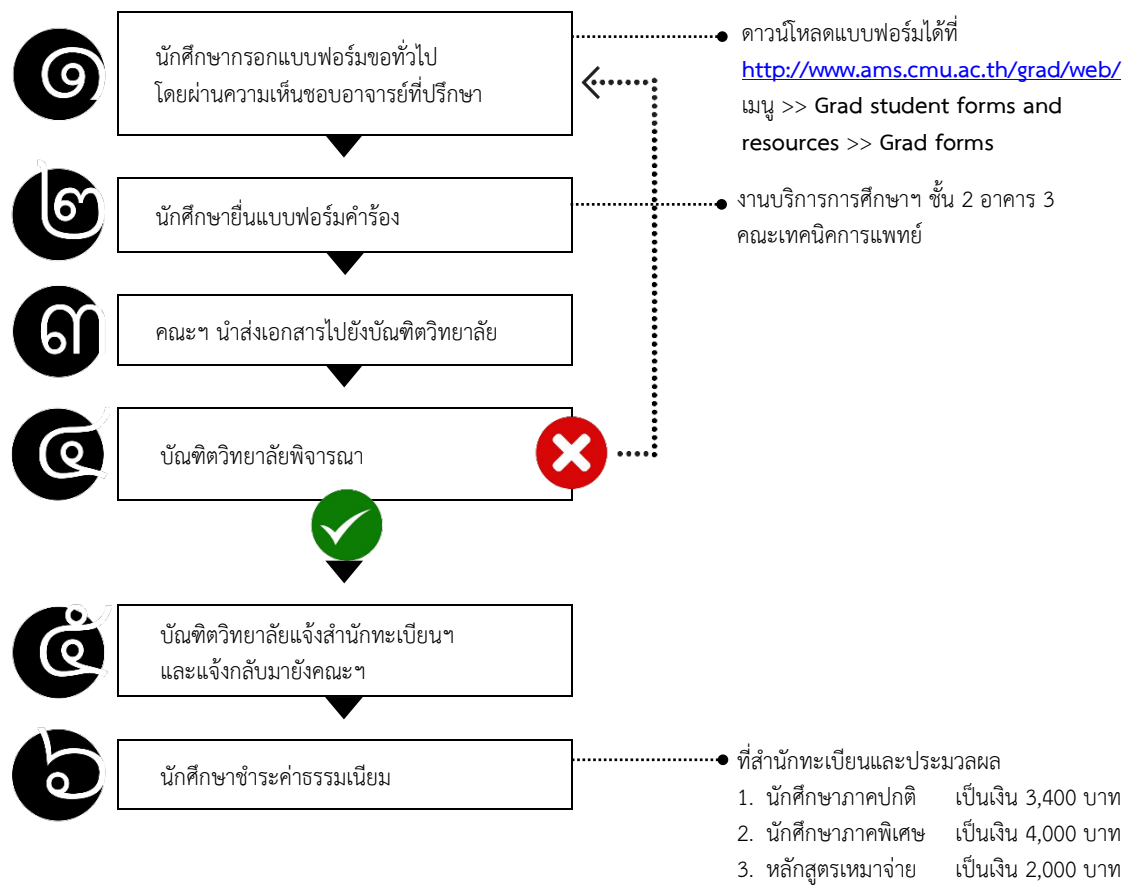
๑

นักศึกษากรอกแบบฟอร์มขอทั่วไป โดยผ่านความเห็นชอบอาจารย์ที่ปรึกษา

ดาวน์โหลดแบบฟอร์มได้ที่ http://www.ams.cmu.ac.th/grad/web/ เมนู >> Grad student forms and resources >> Grad forms

๒

นักศึกษายื่นแบบฟอร์มคำร้อง

งานบริการการศึกษาฯ ชั้น 2 อาคาร 3 คณะเทคนิคการแพทย์

๓

คณะฯ นำส่งเอกสารไปยังบัณฑิตวิทยาลัย

๔

บัณฑิตวิทยาลัยพิจารณา

๕

บัณฑิตวิทยาลัยแจ้งสำนักทะเบียนฯ และแจ้งกลับมายังคณะฯ

๖

นักศึกษาชำระค่าธรรมเนียม

ที่สำนักทะเบียนและประมวลผล
1. นักศึกษาภาคปกติ เป็นเงิน 3,400 บาท
2. นักศึกษาภาคพิเศษ เป็นเงิน 4,000 บาท
3. หลักสูตรเหมาจ่าย เป็นเงิน 2,000 บาท